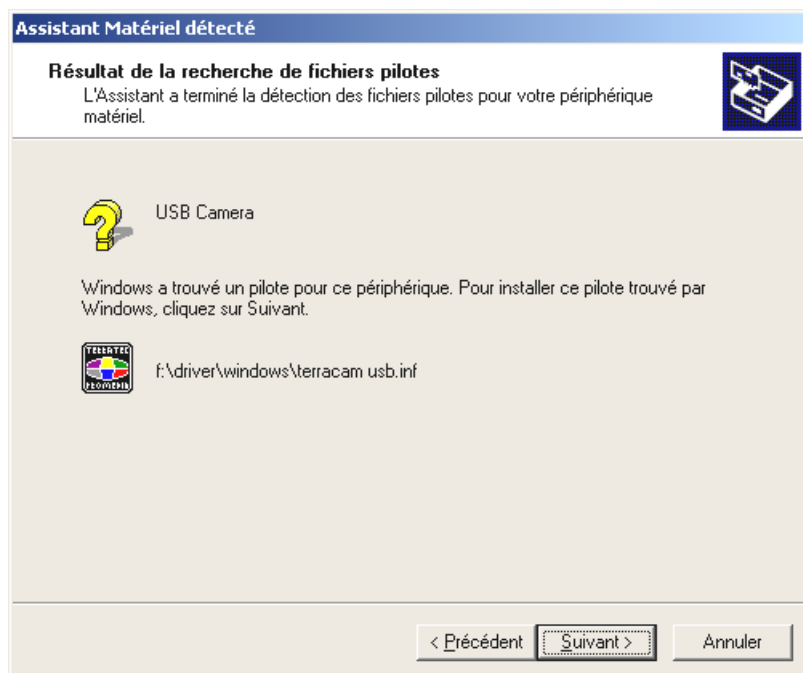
Assistant Matériel détecté

Résultat de la recherche de fichiers pilotes
L'Assistant a terminé la détection des fichiers pilotes pour votre périphérique matériel.

USB Camera

Windows a trouvé un pilote pour ce périphérique. Pour installer ce pilote trouvé par Windows, cliquez sur Suivant.

TERRATEC PROMEDIA

f:\driver\windows\terracam usb.inf

< Précédent
Suivant >
Annuler